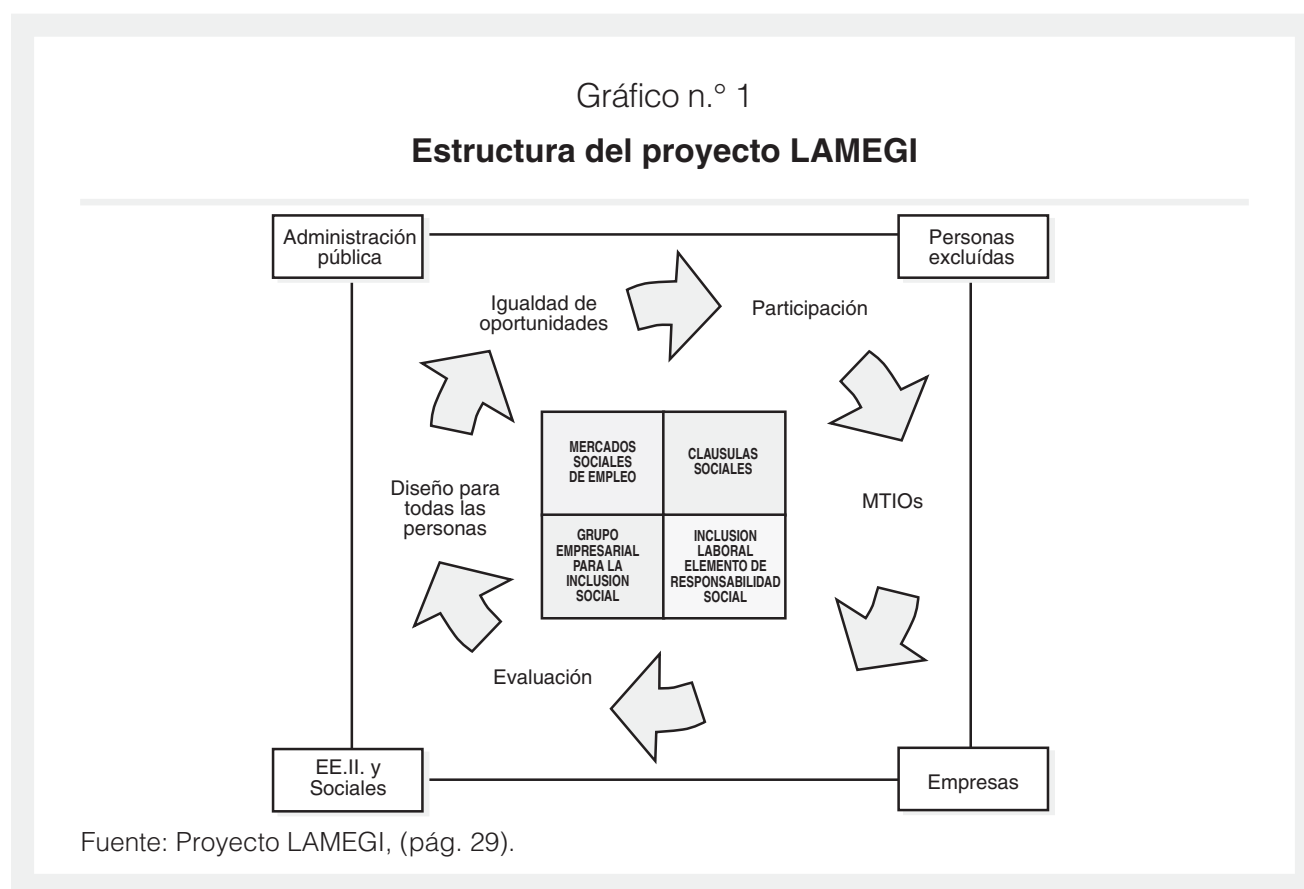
Gráfico n.° 1

**Estructura del proyecto LAMEGI**

Administración pública

Personas excluídas

Igualdad de oportunidades

Participación

MERCADOS SOCIALES DE EMPLEO

CLAUSULAS SOCIALES

GRUPO EMPRESARIAL PARA LA INCLUSION SOCIAL

INCLUSION LABORAL ELEMENTO DE RESPONSABILIDAD SOCIAL

Diseño para todas las personas

MTIOs

Evaluación

EE.II. y Sociales

Empresas

Fuente: Proyecto LAMEGI, (pág. 29).